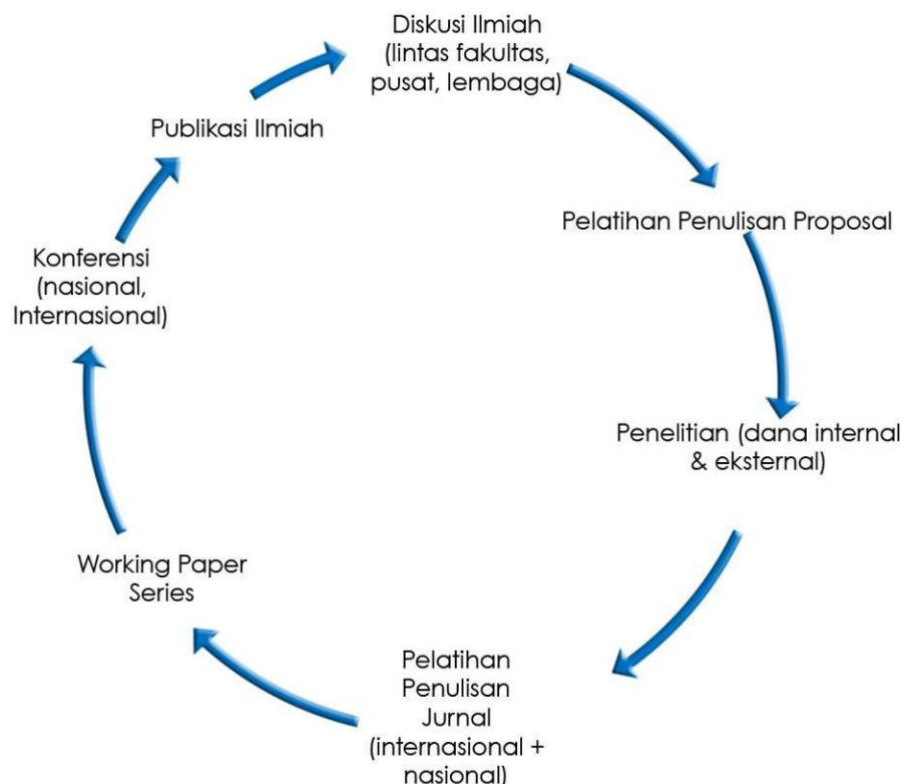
Diskusi Ilmiah (lintas fakultas, pusat, lembaga)

Pelatihan Penulisan Proposal

Penelitian (dana internal & eksternal)

Pelatihan Penulisan Jurnal (internasional + nasional)

Working Paper Series

Konferensi (nasional, Internasional)

Publikasi Ilmiah